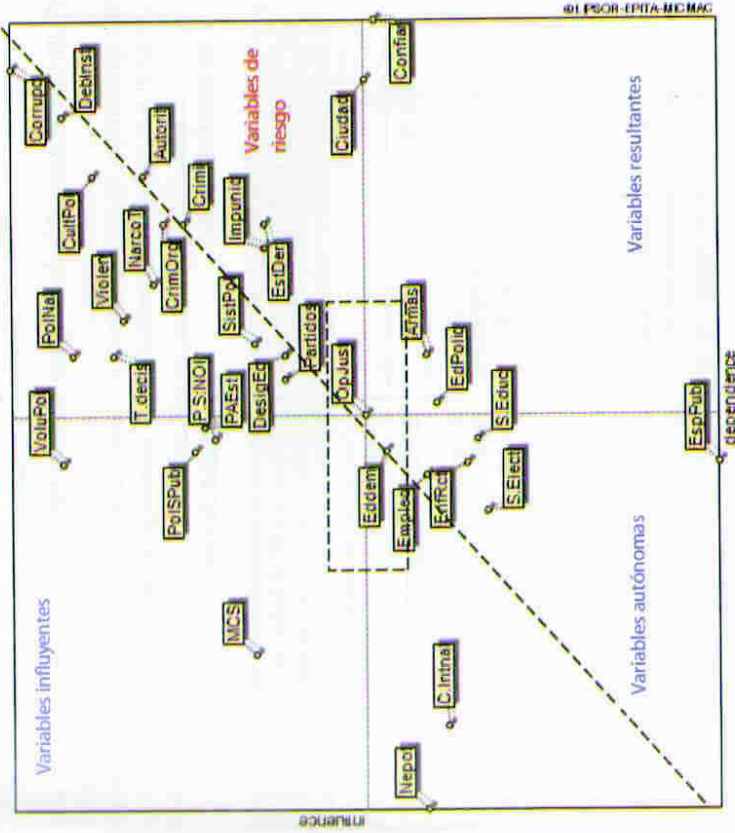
©LIPSOR-EPITA-MICMAC

Variables de riesgo

Variables resultantes

Variables influyentes

Variables autónomas

Corrupc
Debilnst
Autori
Ciudad
Confia
Crimi
CultPo
NarcoT
Impunid
Violen
CrimOrg
EstDer
PolNal
SistPo
Partidos
Armas
T.decis
P.SNOI
PAEst
DesigEc
OpJus
EdPolic
VoluPo
S.Educ
EspPub
PolSPub
Eddem
EnfRcd
S.Elect
Empleo
MCS
C.Intna
Nepo

dependence
influence